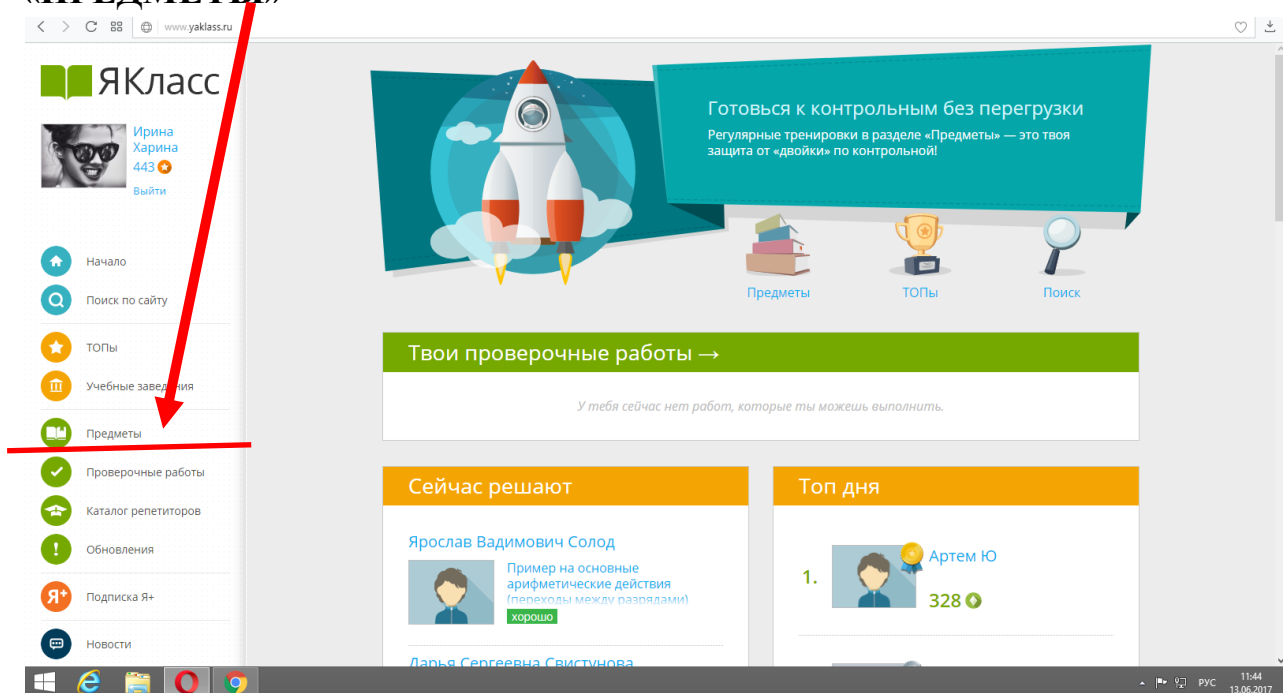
«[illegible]»

www.yaklass.ru

ЯКласс

Ирина Харина
443
Выйти

Начало
Поиск по сайту
ТОПы
Учебные заведения
Предметы
Проверочные работы
Каталог репетиторов
Обновления
Подписка Я+
Новости

Готовься к контрольным без перегрузки
Регулярные тренировки в разделе «Предметы» — это твоя защита от «двойки» по контрольной!

Предметы
ТОПы
Поиск

Твои проверочные работы →

У тебя сейчас нет работ, которые ты можешь выполнить.

Сейчас решают

Ярослав Вадимович Солод
Пример на основные арифметические действия (переходы между разрядами)
хорошо

Дарья Сергеевна Свистунова

Топ дня

1. Артем Ю
328

РУС 11:44 13.06.2017